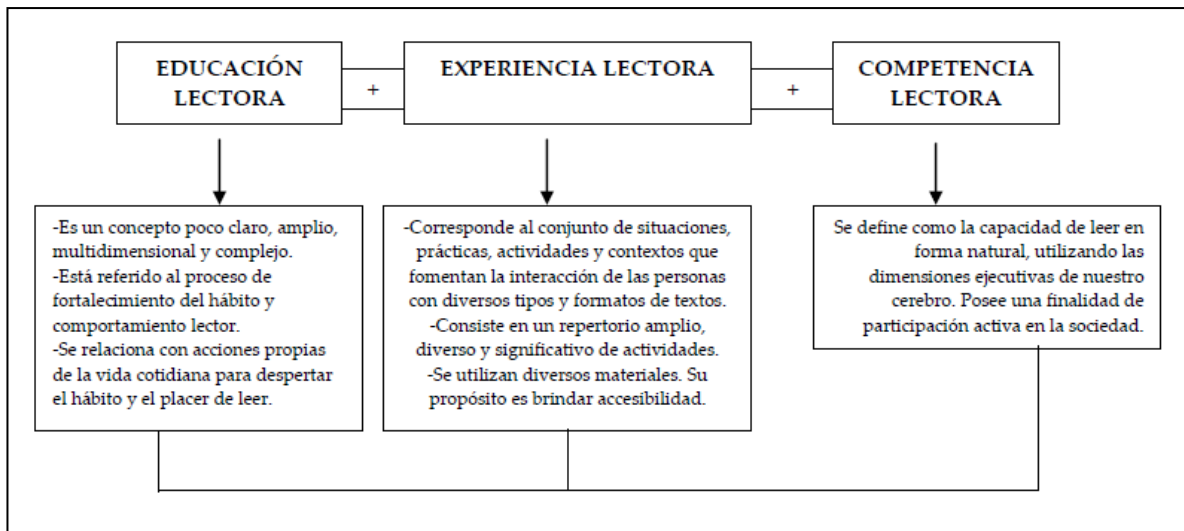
EDUCACIÓN LECTORA

+

EXPERIENCIA LECTORA

+

COMPETENCIA LECTORA

-Es un concepto poco claro, amplio, multidimensional y complejo.
-Está referido al proceso de fortalecimiento del hábito y comportamiento lector.
-Se relaciona con acciones propias de la vida cotidiana para despertar el hábito y el placer de leer.

-Corresponde al conjunto de situaciones, prácticas, actividades y contextos que fomentan la interacción de las personas con diversos tipos y formatos de textos.
-Consiste en un repertorio amplio, diverso y significativo de actividades.
-Se utilizan diversos materiales. Su propósito es brindar accesibilidad.

Se define como la capacidad de leer en forma natural, utilizando las dimensiones ejecutivas de nuestro cerebro. Posee una finalidad de participación activa en la sociedad.